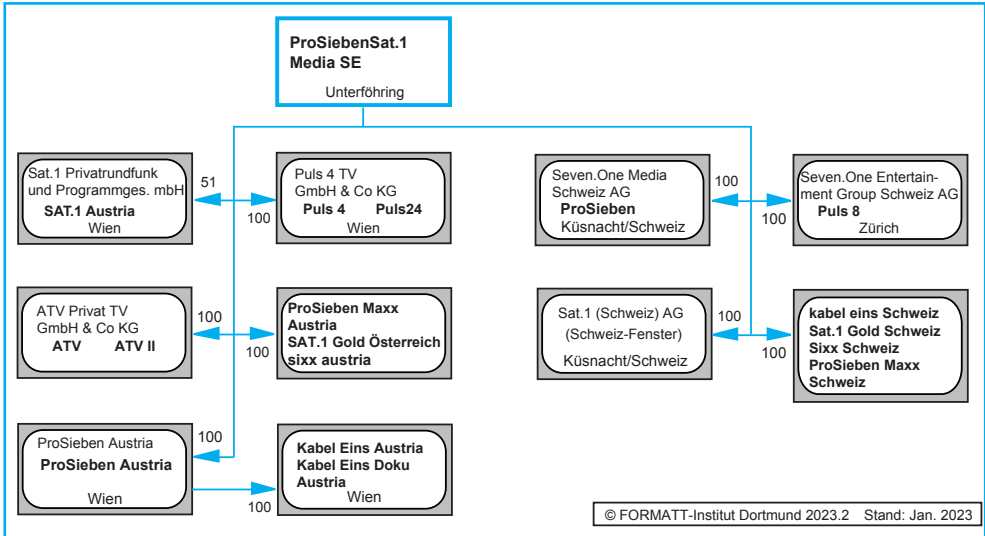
ProSiebenSat.1 Media SE
Unterföhring

Sat.1 Privatrundfunk und Programmges. mbH
SAT.1 Austria
Wien

51

100

Puls 4 TV GmbH & Co KG
Puls 4 Puls24
Wien

ATV Privat TV GmbH & Co KG
ATV ATV II

100

100

ProSieben Maxx Austria
SAT.1 Gold Österreich
sixx austria

ProSieben Austria
ProSieben Austria
Wien

100

100

Kabel Eins Austria
Kabel Eins Doku Austria
Wien

Seven.One Media Schweiz AG
ProSieben
Küsnacht/Schweiz

100

100

Seven.One Entertainment Group Schweiz AG
Puls 8
Zürich

Sat.1 (Schweiz) AG
(Schweiz-Fenster)
Küsnacht/Schweiz

100

100

kabel eins Schweiz
Sat.1 Gold Schweiz
Sixx Schweiz
ProSieben Maxx Schweiz

© FORMATT-Institut Dortmund 2023.2 Stand: Jan. 2023